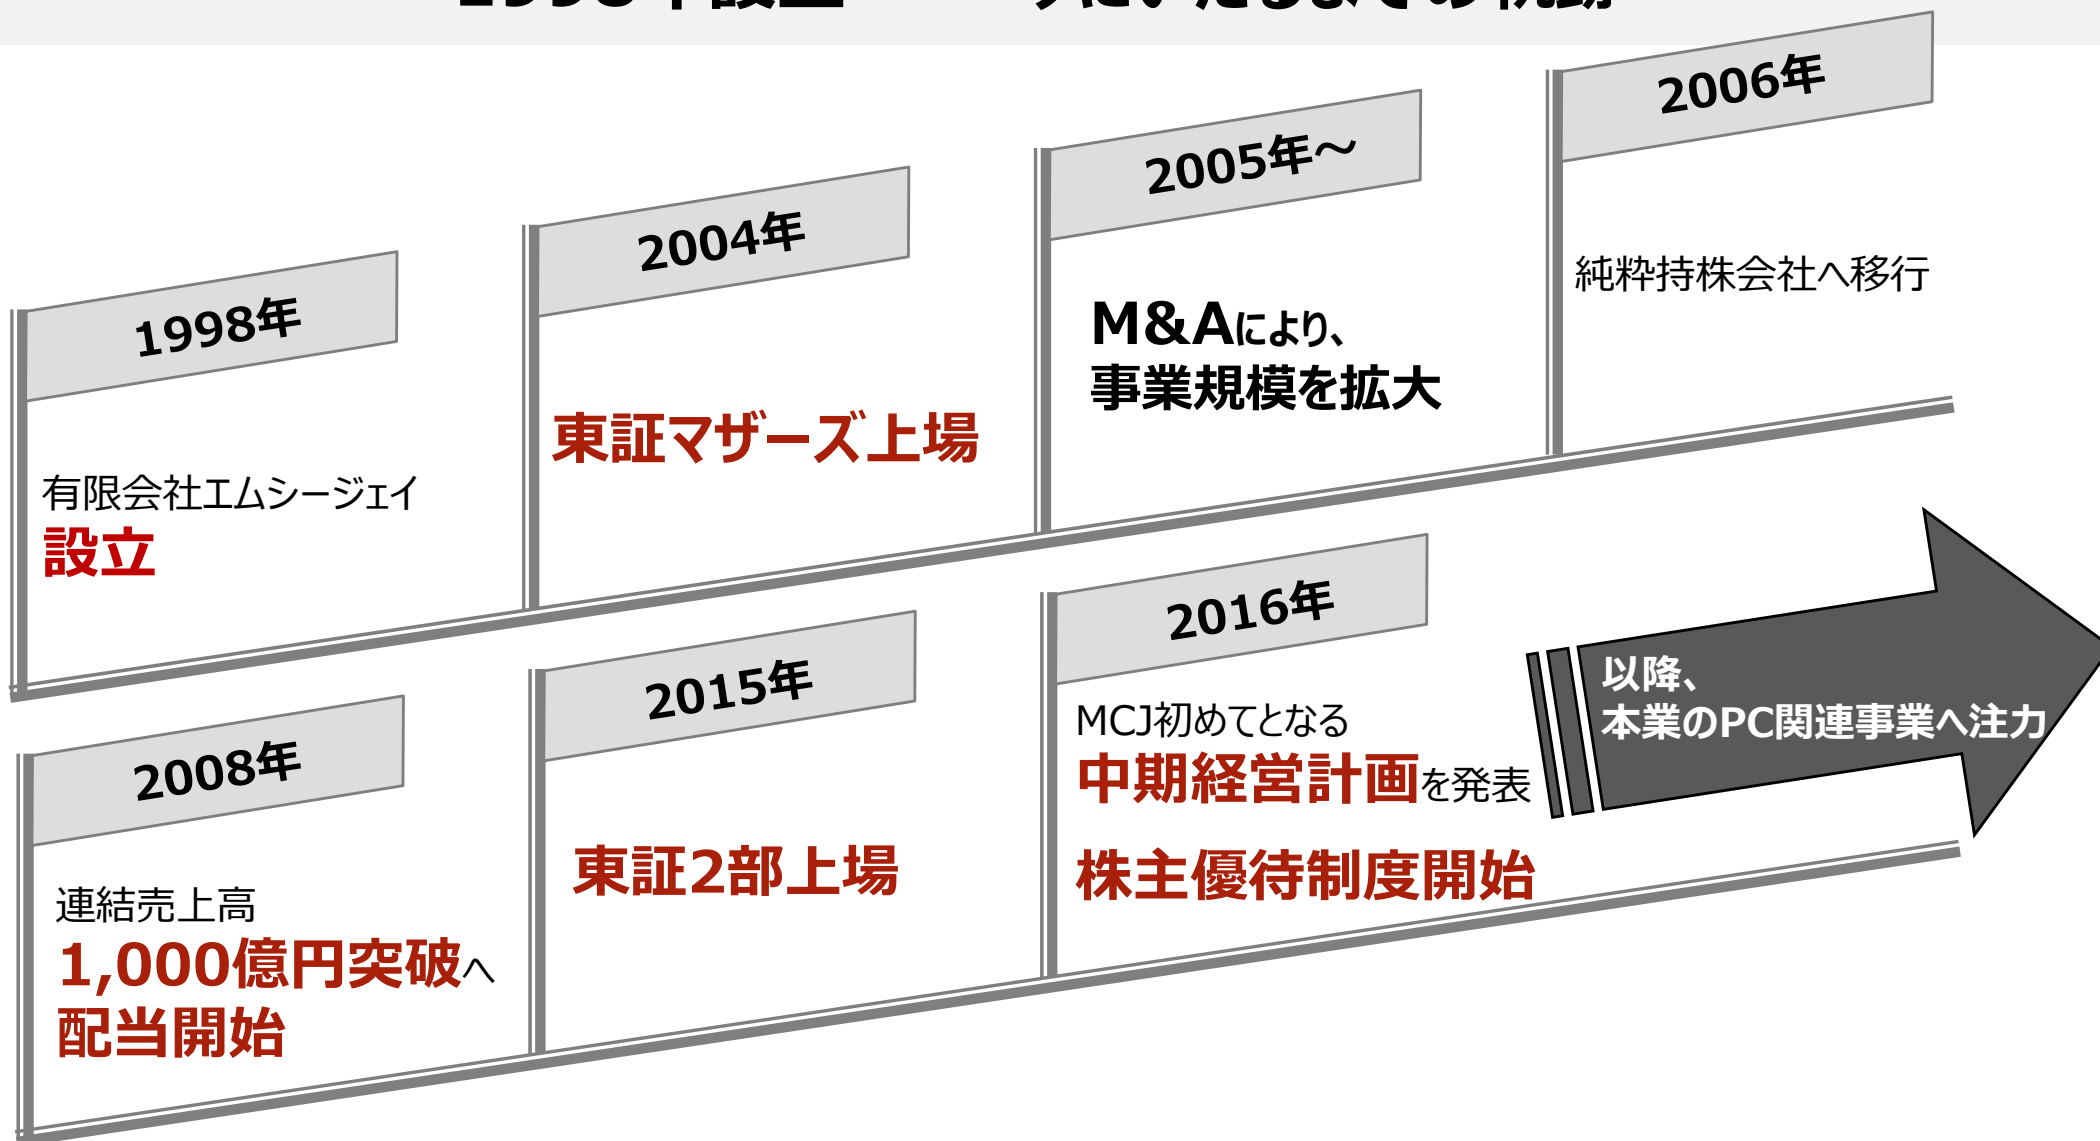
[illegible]

1998年

有限会社エムシージェイ
設立

2004年

東証マザーズ上場

2005年～

M&Aにより、
事業規模を拡大

2006年

純粋持株会社へ移行

2008年

連結売上高
1,000億円突破へ
配当開始

2015年

東証2部上場

2016年

MCJ初めてとなる
中期経営計画を発表

株主優待制度開始

以降、
本業のPC関連事業へ注力